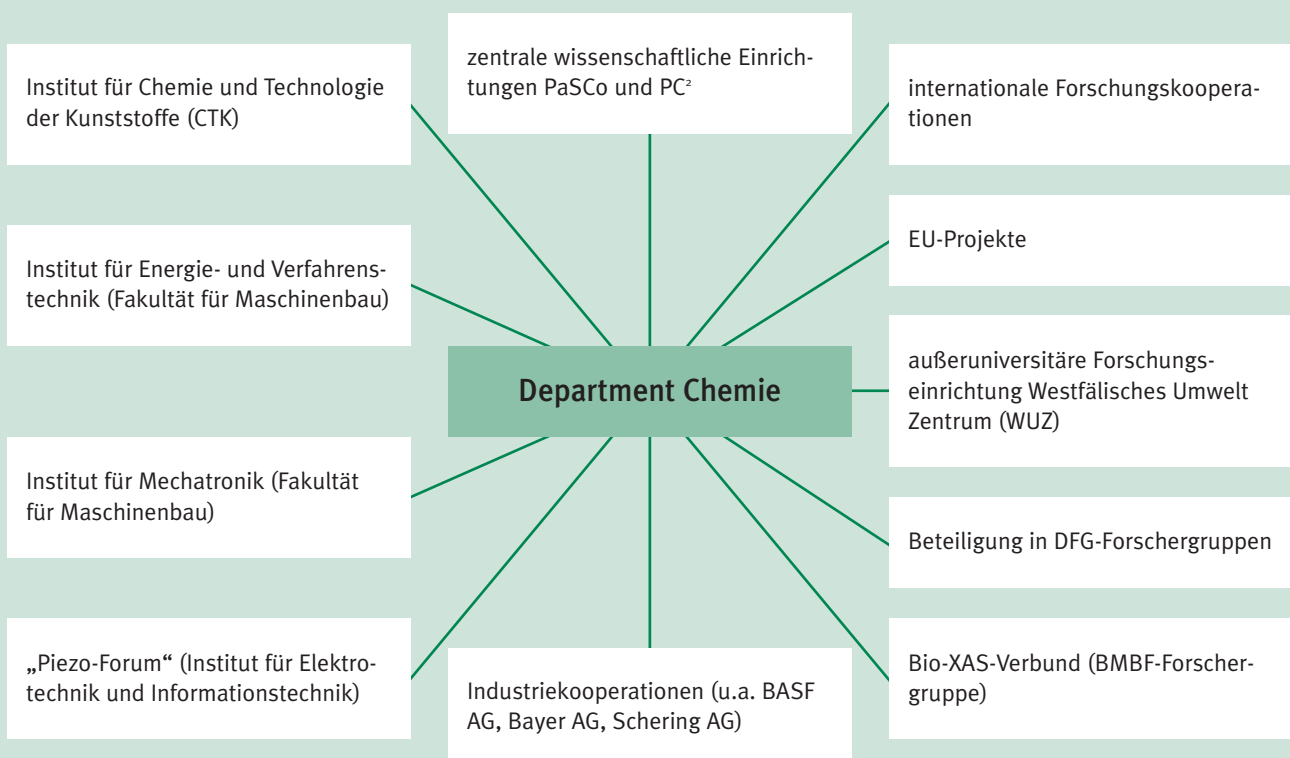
Institut für Chemie und Technologie der Kunststoffe (CTK)

zentrale wissenschaftliche Einrichtungen PaSCo und PC$^2$

internationale Forschungskooperationen

EU-Projekte

Institut für Energie- und Verfahrenstechnik (Fakultät für Maschinenbau)

Department Chemie

außeruniversitäre Forschungseinrichtung Westfälisches Umwelt Zentrum (WUZ)

Institut für Mechatronik (Fakultät für Maschinenbau)

Beteiligung in DFG-Forschergruppen

„Piezo-Forum" (Institut für Elektrotechnik und Informationstechnik)

Industriekooperationen (u.a. BASF AG, Bayer AG, Schering AG)

Bio-XAS-Verbund (BMBF-Forschergruppe)